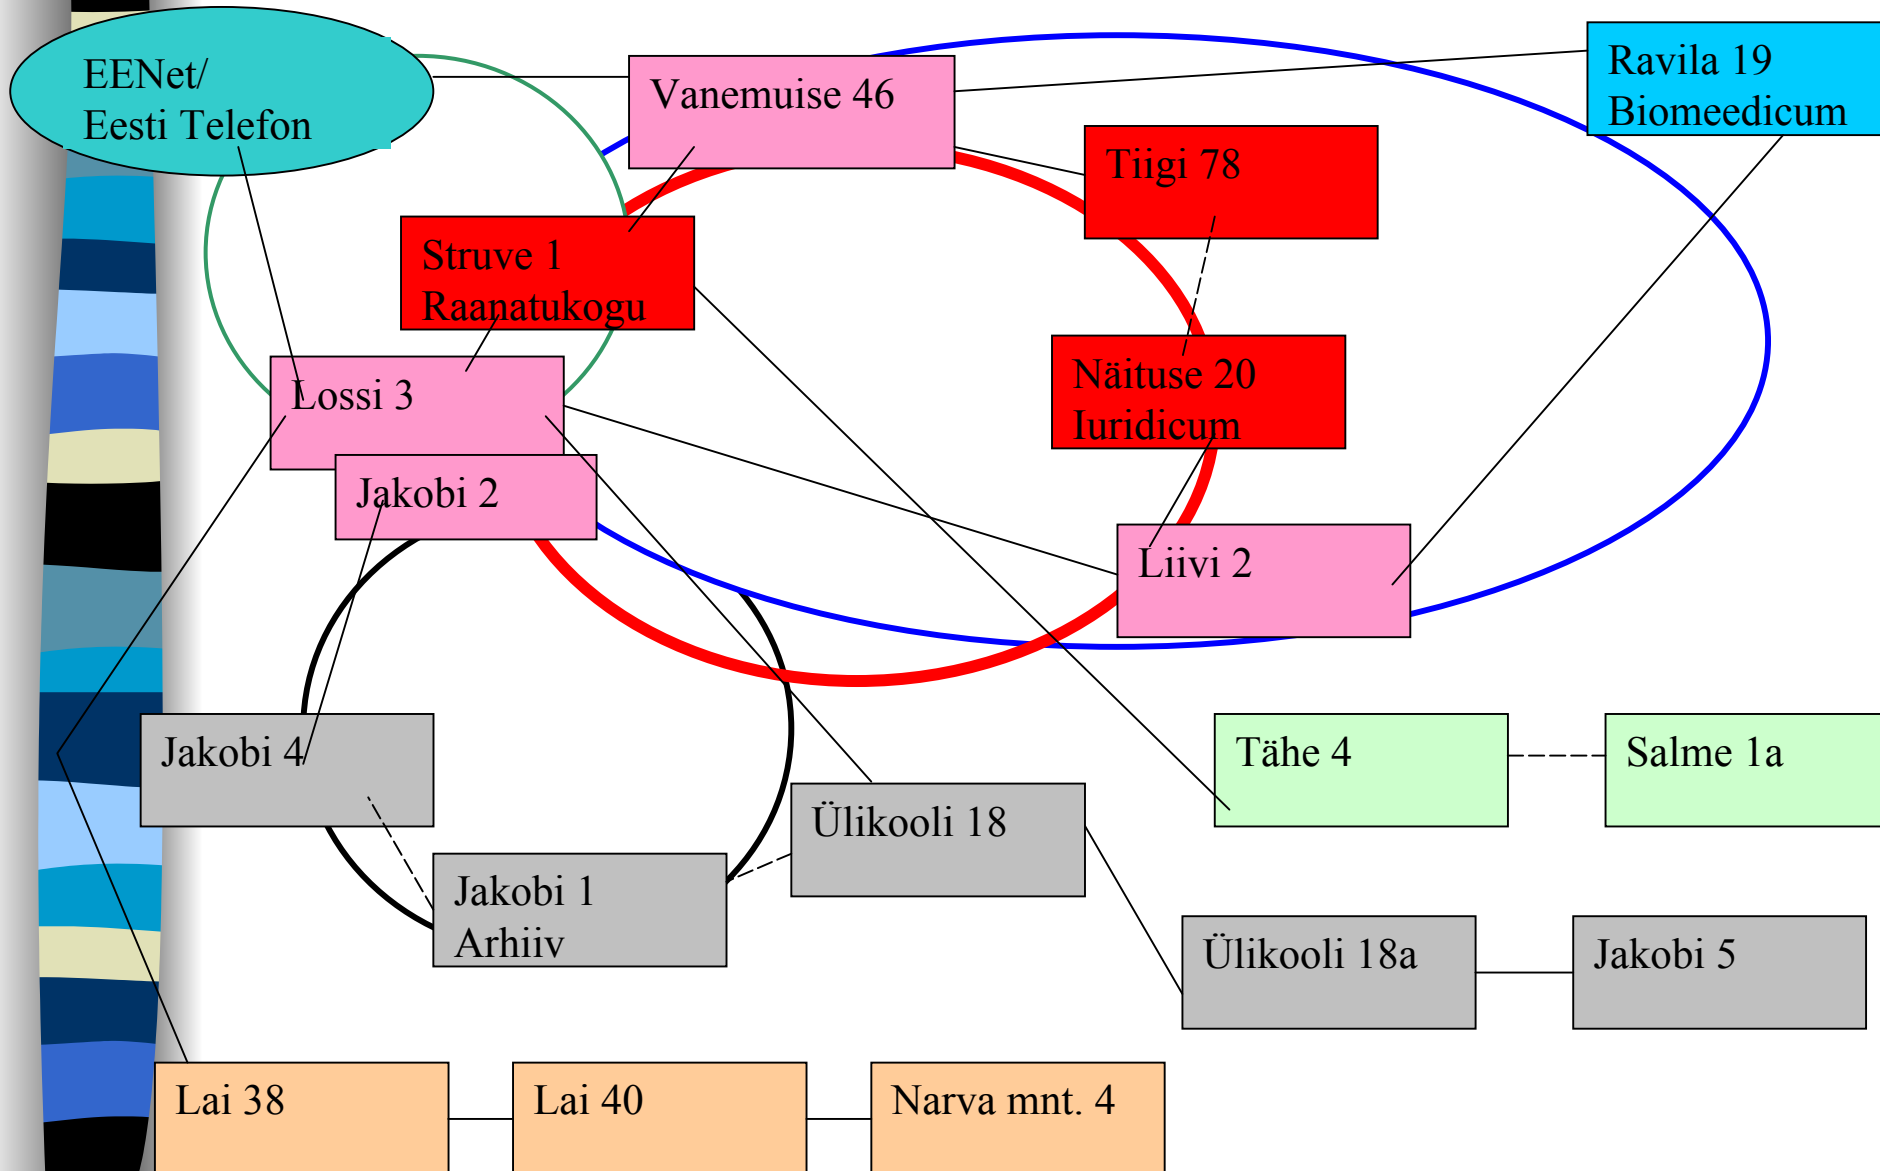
EENet/
Eesti Telefon

Vanemuise 46

Ravila 19
Biomeedicum

Tiigi 78

Struve 1
Raanatukogu

Näituse 20
Iuridicum

Lossi 3

Jakobi 2

Liivi 2

Jakobi 4

Tähe 4

Salme 1a

Ülikooli 18

Jakobi 1
Arhiiv

Ülikooli 18a

Jakobi 5

Lai 38

Lai 40

Narva mnt. 4